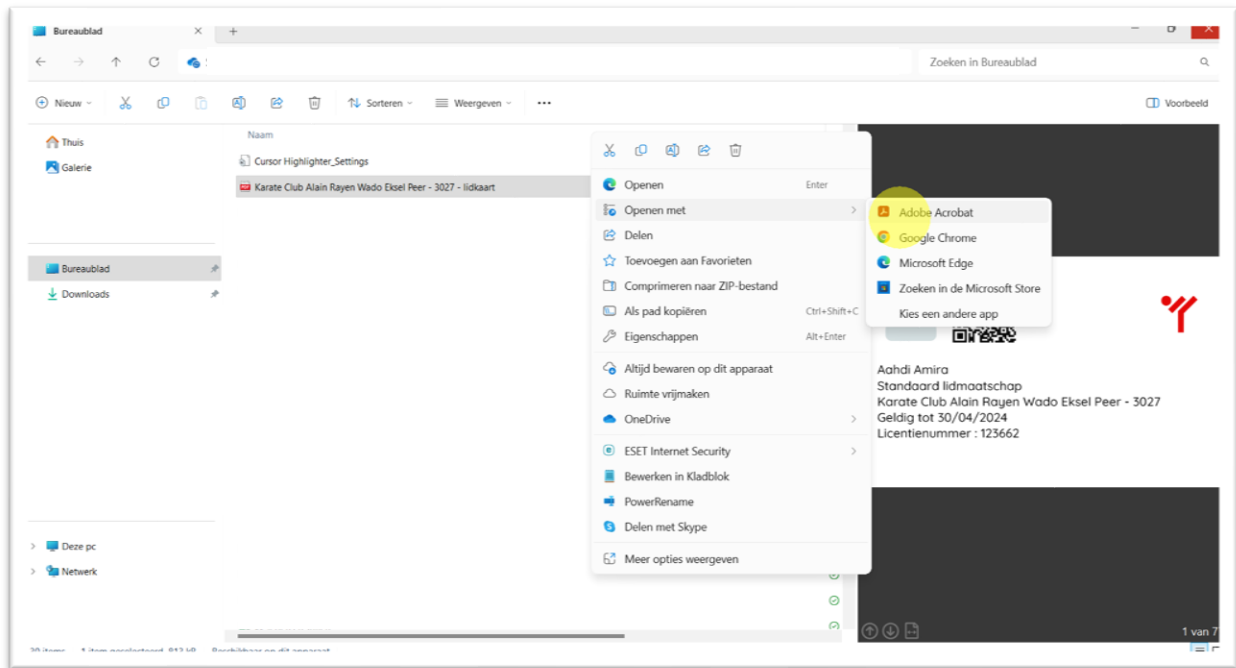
Bureaublad

Zoeken in Bureaublad

Nieuw

Sorteren

Weergeven

...

Voorbeeld

Thuis

Galerie

Bureaublad

Downloads

Deze pc

Netwerk

Naam

Cursor Highlighter_Settings

Karate Club Alain Rayen Wado Eksel Peer - 3027 - lidkaart

Openen Enter

Openen met

Delen

Toevoegen aan Favorieten

Comprimeren naar ZIP-bestand

Als pad kopiëren Ctrl+Shift+C

Eigenschappen Alt+Enter

Altijd bewaren op dit apparaat

Ruimte vrijmaken

OneDrive

ESET Internet Security

Bewerken in Kladblok

PowerRename

Delen met Skype

Meer opties weergeven

Adobe Acrobat

Google Chrome

Microsoft Edge

Zoeken in de Microsoft Store

Kies een andere app

Aahdi Amira
Standaard lidmaatschap
Karate Club Alain Rayen Wado Eksel Peer - 3027
Geldig tot 30/04/2024
Licentienummer : 123662

1 van 7

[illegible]